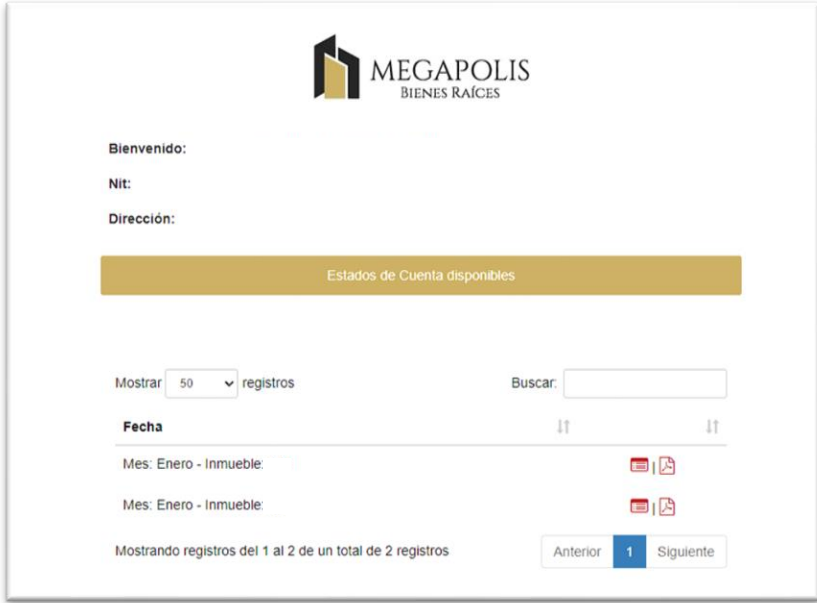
MEGAPOLIS
BIENES RAÍCES

Bienvenido:

Nit:

Dirección:

Estados de Cuenta disponibles

Mostrar 50 registros

Buscar:

| Fecha | | |
|---|---|---|
| Mes: Enero - Inmueble: | | |
| Mes: Enero - Inmueble: | | |

Mostrando registros del 1 al 2 de un total de 2 registros

Anterior 1 Siguiente